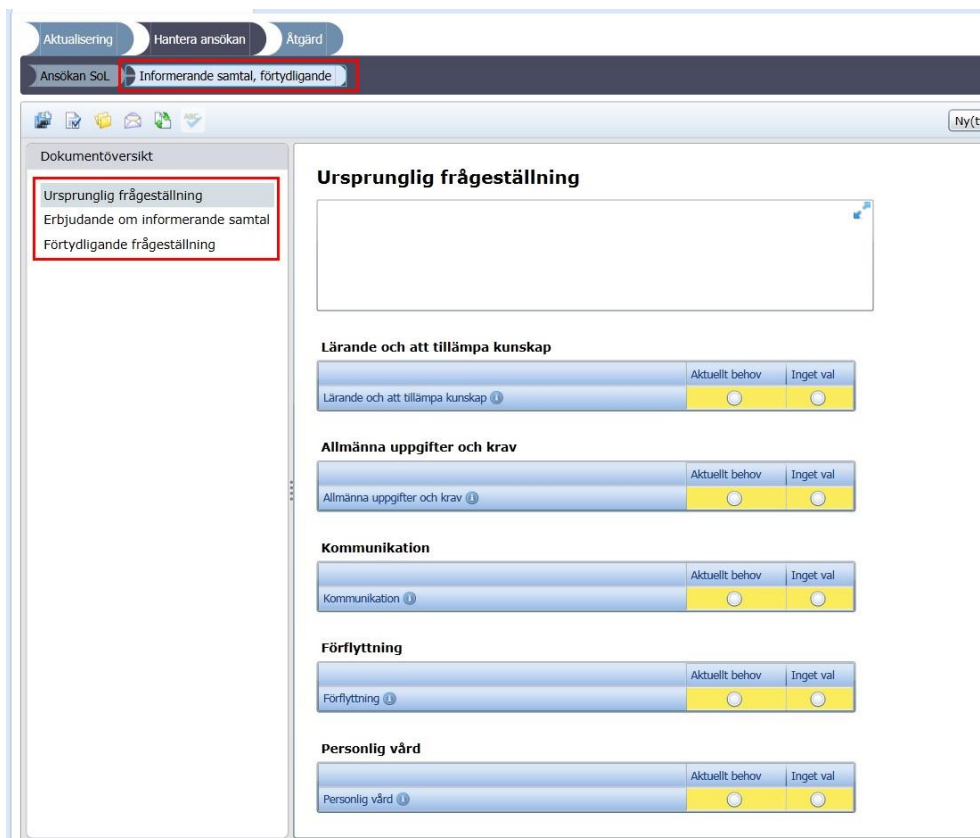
Aktualisering Hantera ansökan Åtgärd

Ansökan SoL Informerande samtal, förtydligande

Ny(t

Dokumentöversikt

Ursprunglig frågeställning
Erbjudande om informerande samtal
Förtydligande frågeställning

Ursprunglig frågeställning

Lärande och att tillämpa kunskap

| | Aktuellt behov | Inget val |
|---|---|---|
| Lärande och att tillämpa kunskap | | |

Allmänna uppgifter och krav

| | Aktuellt behov | Inget val |
|---|---|---|
| Allmänna uppgifter och krav | | |

Kommunikation

| | Aktuellt behov | Inget val |
|---|---|---|
| Kommunikation | | |

Förflyttning

| | Aktuellt behov | Inget val |
|---|---|---|
| Förflyttning | | |

Personlig vård

| | Aktuellt behov | Inget val |
|---|---|---|
| Personlig vård | | |